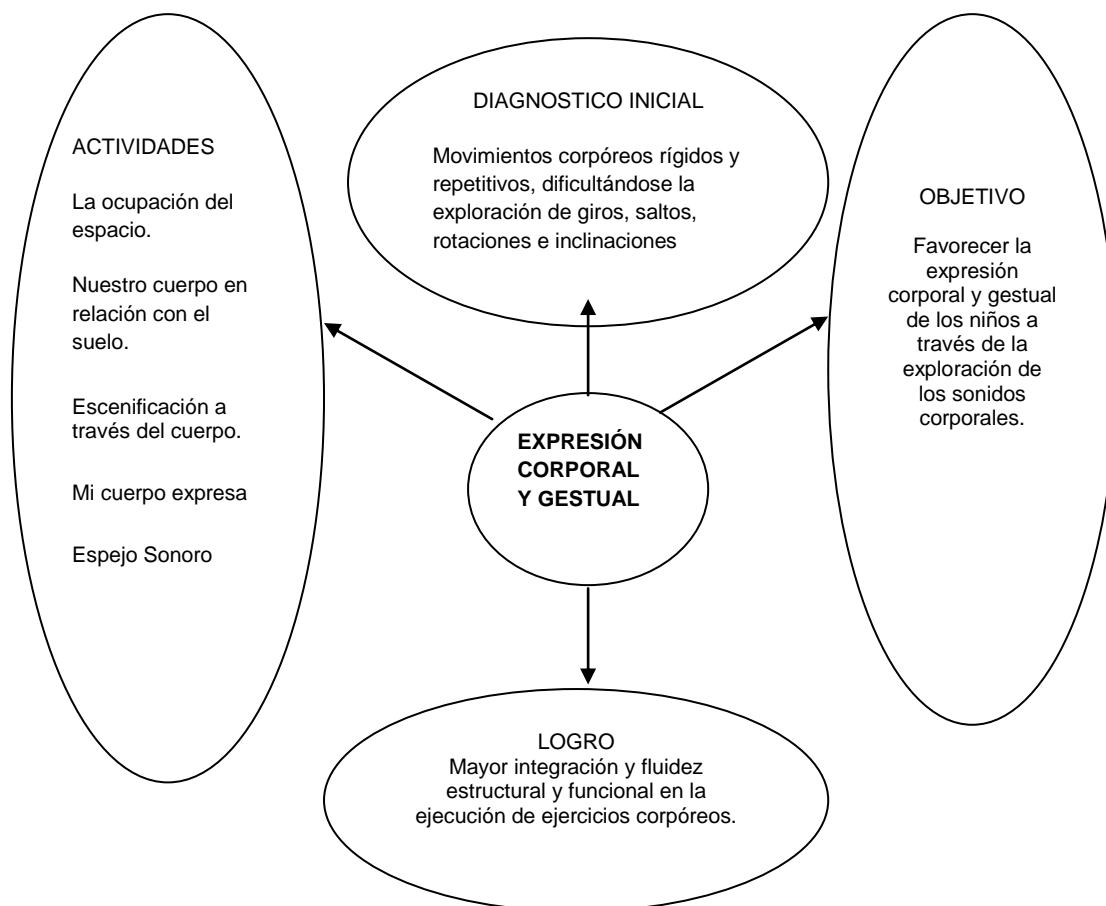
DIAGNOSTICO INICIAL

Movimientos corpóreos rígidos y repetitivos, dificultándose la exploración de giros, saltos, rotaciones e inclinaciones

ACTIVIDADES

La ocupación del espacio.

Nuestro cuerpo en relación con el suelo.

Escenificación a través del cuerpo.

Mi cuerpo expresa

Espejo Sonoro

EXPRESIÓN CORPORAL Y GESTUAL

OBJETIVO

Favorecer la expresión corporal y gestual de los niños a través de la exploración de los sonidos corporales.

LOGRO
Mayor integración y fluidez estructural y funcional en la ejecución de ejercicios corpóreos.